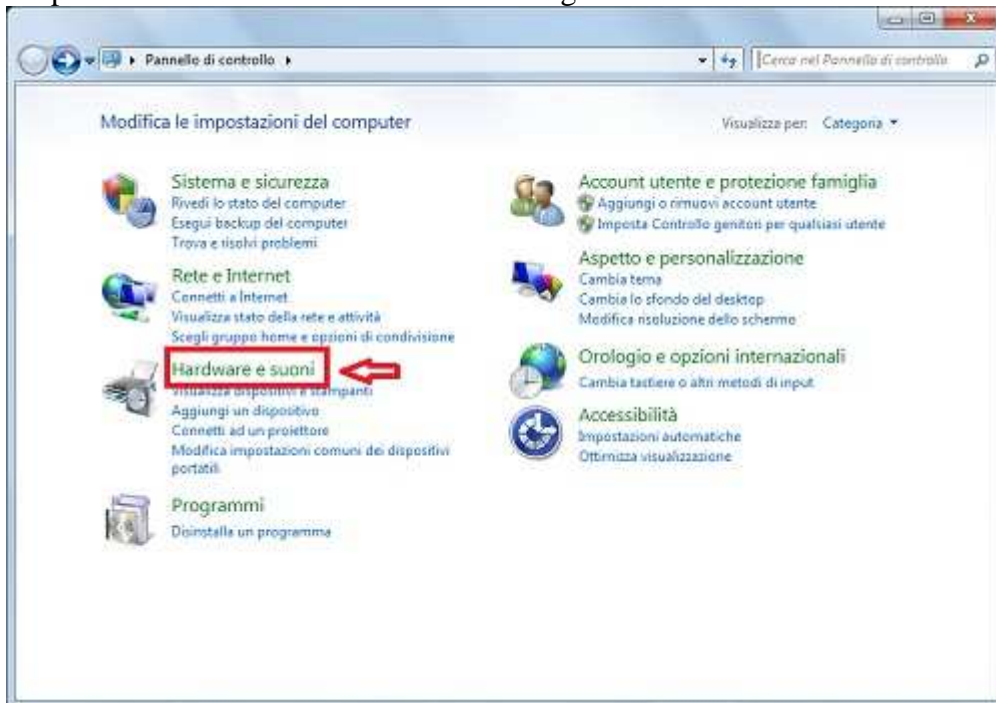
Pannello di controllo ▸

Cerca nel Pannello di controllo

Modifica le impostazioni del computer

Visualizza per: Categoria ▾

Sistema e sicurezza
Rivedi lo stato del computer
Esegui backup del computer
Trova e risolvi problemi

Rete e Internet
Connetti a Internet
Visualizza stato della rete e attività
Scegli gruppo home e opzioni di condivisione

Hardware e suoni
Visualizza dispositivi e stampanti
Aggiungi un dispositivo
Connetti ad un proiettore
Modifica impostazioni comuni dei dispositivi portatili

Programmi
Disinstalla un programma

Account utente e protezione famiglia
Aggiungi o rimuovi account utente
Imposta Controllo genitori per qualsiasi utente

Aspetto e personalizzazione
Cambia tema
Cambia lo sfondo del desktop
Modifica risoluzione dello schermo

Orologio e opzioni internazionali
Cambia tastiere o altri metodi di input

Accessibilità
Impostazioni automatiche
Ottimizza visualizzazione